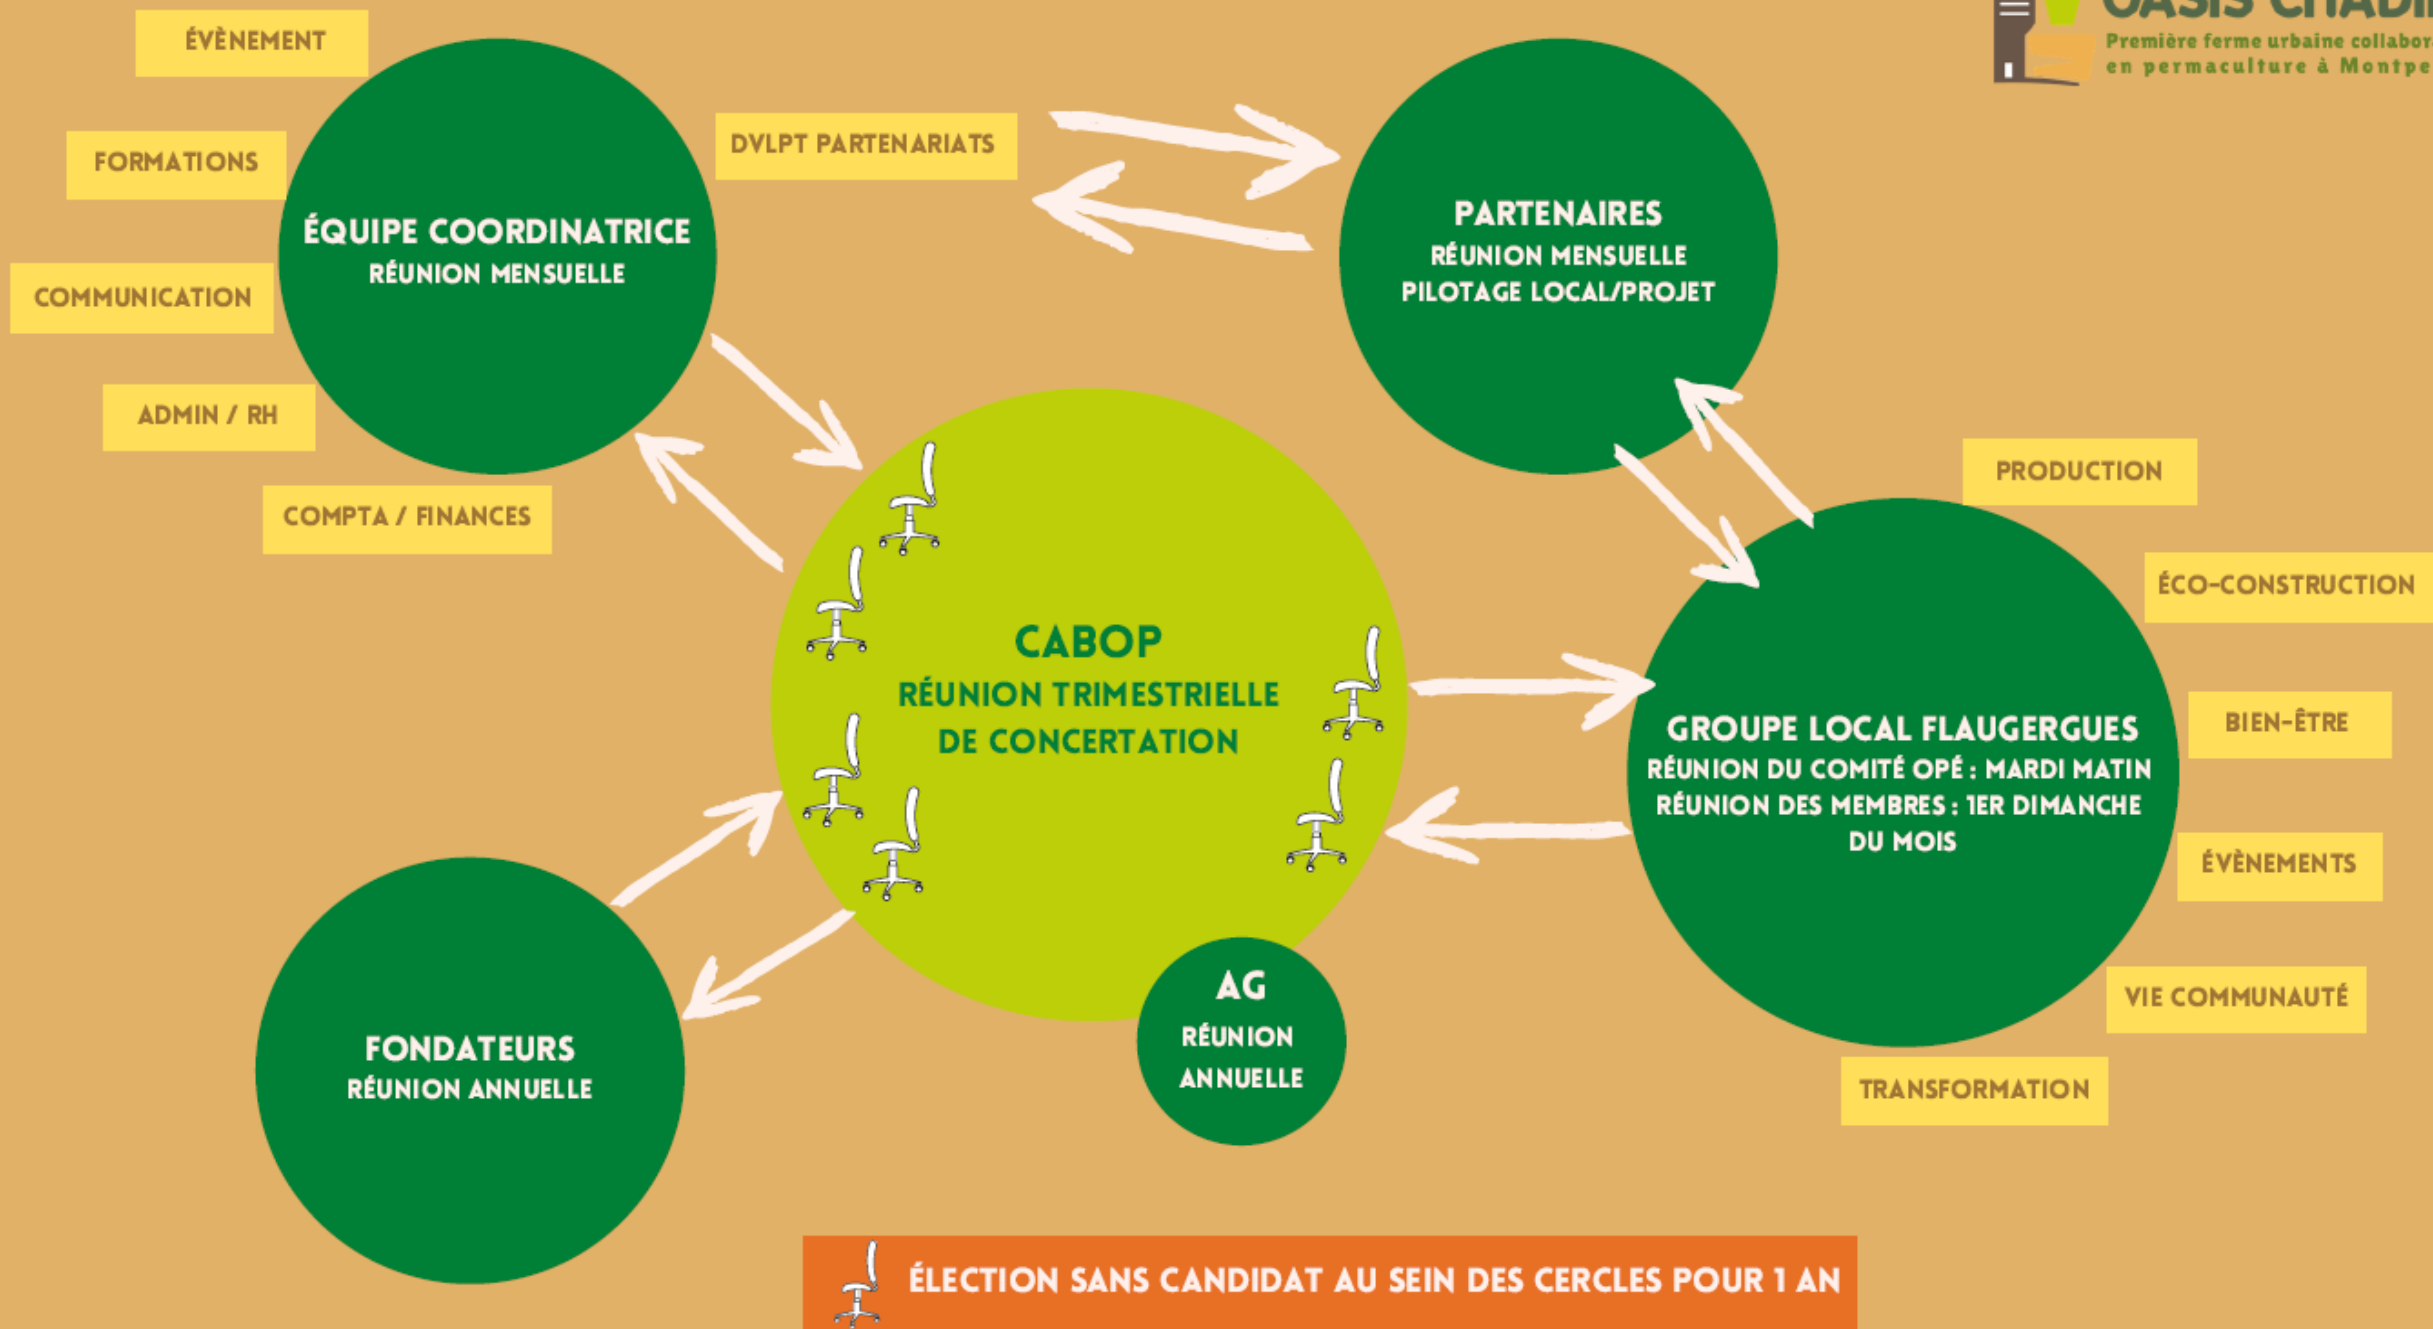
OASIS CHADI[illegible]
Première ferme urbaine collabor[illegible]
en permaculture à Montpe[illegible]

ÉVÈNEMENT

FORMATIONS

COMMUNICATION

ADMIN / RH

COMPTA / FINANCES

ÉQUIPE COORDINATRICE
RÉUNION MENSUELLE

DVLPT PARTENARIATS

PARTENAIRES
RÉUNION MENSUELLE
PILOTAGE LOCAL/PROJET

PRODUCTION

ÉCO-CONSTRUCTION

BIEN-ÊTRE

ÉVÈNEMENTS

VIE COMMUNAUTÉ

TRANSFORMATION

CABOP
RÉUNION TRIMESTRIELLE
DE CONCERTATION

GROUPE LOCAL FLAUGERGUES
RÉUNION DU COMITÉ OPÉ : MARDI MATIN
RÉUNION DES MEMBRES : 1ER DIMANCHE DU MOIS

FONDATEURS
RÉUNION ANNUELLE

AG
RÉUNION
ANNUELLE

ÉLECTION SANS CANDIDAT AU SEIN DES CERCLES POUR 1 AN